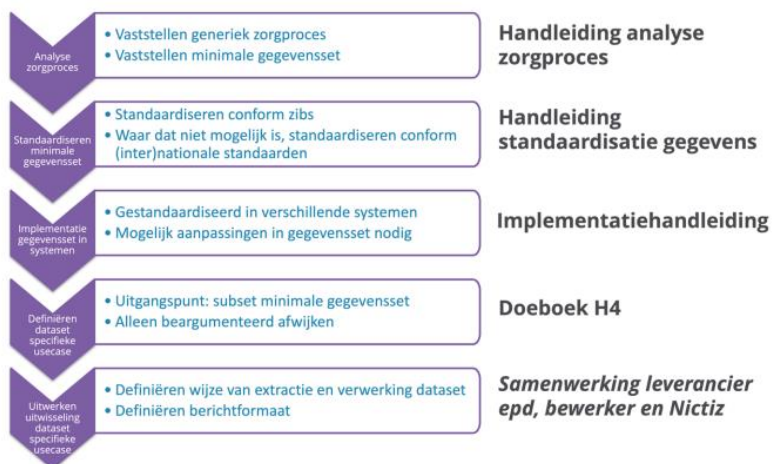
Analyse zorgproces

• Vaststellen generiek zorgproces
• Vaststellen minimale gegevensset

Handleiding analyse zorgproces

Standaardiseren minimale gegevensset

• Standaardiseren conform zibs
• Waar dat niet mogelijk is, standaardiseren conform (inter)nationale standaarden

Handleiding standaardisatie gegevens

Implementatie gegevensset in systemen

• Gestandaardiseerd in verschillende systemen
• Mogelijk aanpassingen in gegevensset nodig

Implementatiehandleiding

Definiëren dataset specifieke usecase

• Uitgangspunt: subset minimale gegevensset
• Alleen beargumenteerd afwijken

Doeboek H4

Uitwerken uitwisseling dataset specifieke usecase

• Definiëren wijze van extractie en verwerking dataset
• Definiëren berichtformaat

Samenwerking leverancier epd, bewerker en Nictiz